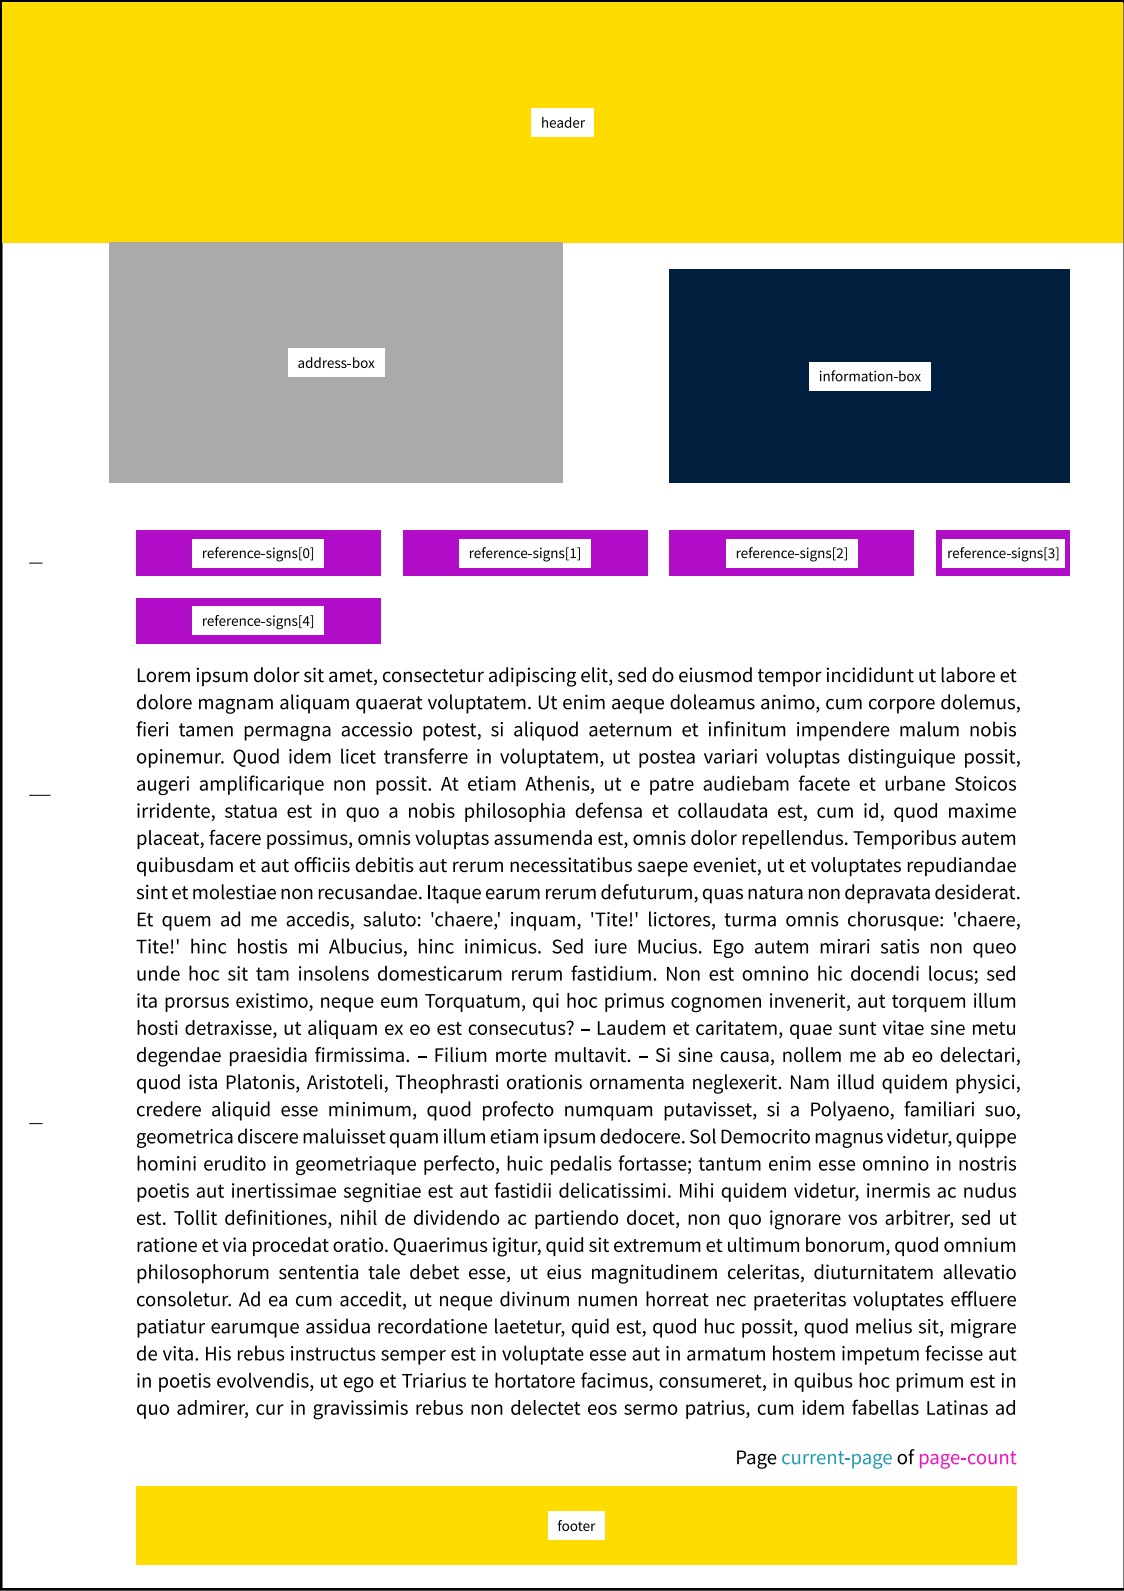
header

address-box

information-box

reference-signs[0]

reference-signs[1]

reference-signs[2]

reference-signs[3]

reference-signs[4]

Lorem ipsum dolor sit amet, consectetur adipiscing elit, sed do eiusmod tempor incididunt ut labore et dolore magnam aliquam quaerat voluptatem. Ut enim aeque doleamus animo, cum corpore dolemus, fieri tamen permagna accessio potest, si aliquod aeternum et infinitum impendere malum nobis opinemur. Quod idem licet transferre in voluptatem, ut postea variari voluptas distinguique possit, augeri amplificarique non possit. At etiam Athenis, ut e patre audiebam facete et urbane Stoicos irridente, statua est in quo a nobis philosophia defensa et collaudata est, cum id, quod maxime placeat, facere possimus, omnis voluptas assumenda est, omnis dolor repellendus. Temporibus autem quibusdam et aut officiis debitis aut rerum necessitatibus saepe eveniet, ut et voluptates repudiandae sint et molestiae non recusandae. Itaque earum rerum defuturum, quas natura non depravata desiderat. Et quem ad me accedis, saluto: 'chaere,' inquam, 'Tite!' lictores, turma omnis chorusque: 'chaere, Tite!' hinc hostis mi Albucius, hinc inimicus. Sed iure Mucius. Ego autem mirari satis non queo unde hoc sit tam insolens domesticarum rerum fastidium. Non est omnino hic docendi locus; sed ita prorsus existimo, neque eum Torquatum, qui hoc primus cognomen invenerit, aut torquem illum hosti detraxisse, ut aliquam ex eo est consecutus? – Laudem et caritatem, quae sunt vitae sine metu degendae praesidia firmissima. – Filium morte multavit. – Si sine causa, nollem me ab eo delectari, quod ista Platonis, Aristoteli, Theophrasti orationis ornamenta neglexerit. Nam illud quidem physici, credere aliquid esse minimum, quod profecto numquam putavisset, si a Polyaeno, familiari suo, geometrica discere maluisset quam illum etiam ipsum dedocere. Sol Democrito magnus videtur, quippe homini erudito in geometriaque perfecto, huic pedalis fortasse; tantum enim esse omnino in nostris poetis aut inertissimae segnitiae est aut fastidii delicatissimi. Mihi quidem videtur, inermis ac nudus est. Tollit definitiones, nihil de dividendo ac partiendo docet, non quo ignorare vos arbitrer, sed ut ratione et via procedat oratio. Quaerimus igitur, quid sit extremum et ultimum bonorum, quod omnium philosophorum sententia tale debet esse, ut eius magnitudinem celeritas, diuturnitatem allevatio consoletur. Ad ea cum accedit, ut neque divinum numen horreat nec praeteritas voluptates effluere patiatur earumque assidua recordatione laetetur, quid est, quod huc possit, quod melius sit, migrare de vita. His rebus instructus semper est in voluptate esse aut in armatum hostem impetum fecisse aut in poetis evolvendis, ut ego et Triarius te hortatore facimus, consumeret, in quibus hoc primum est in quo admirer, cur in gravissimis rebus non delectet eos sermo patrius, cum idem fabellas Latinas ad

Page current-page of page-count

footer